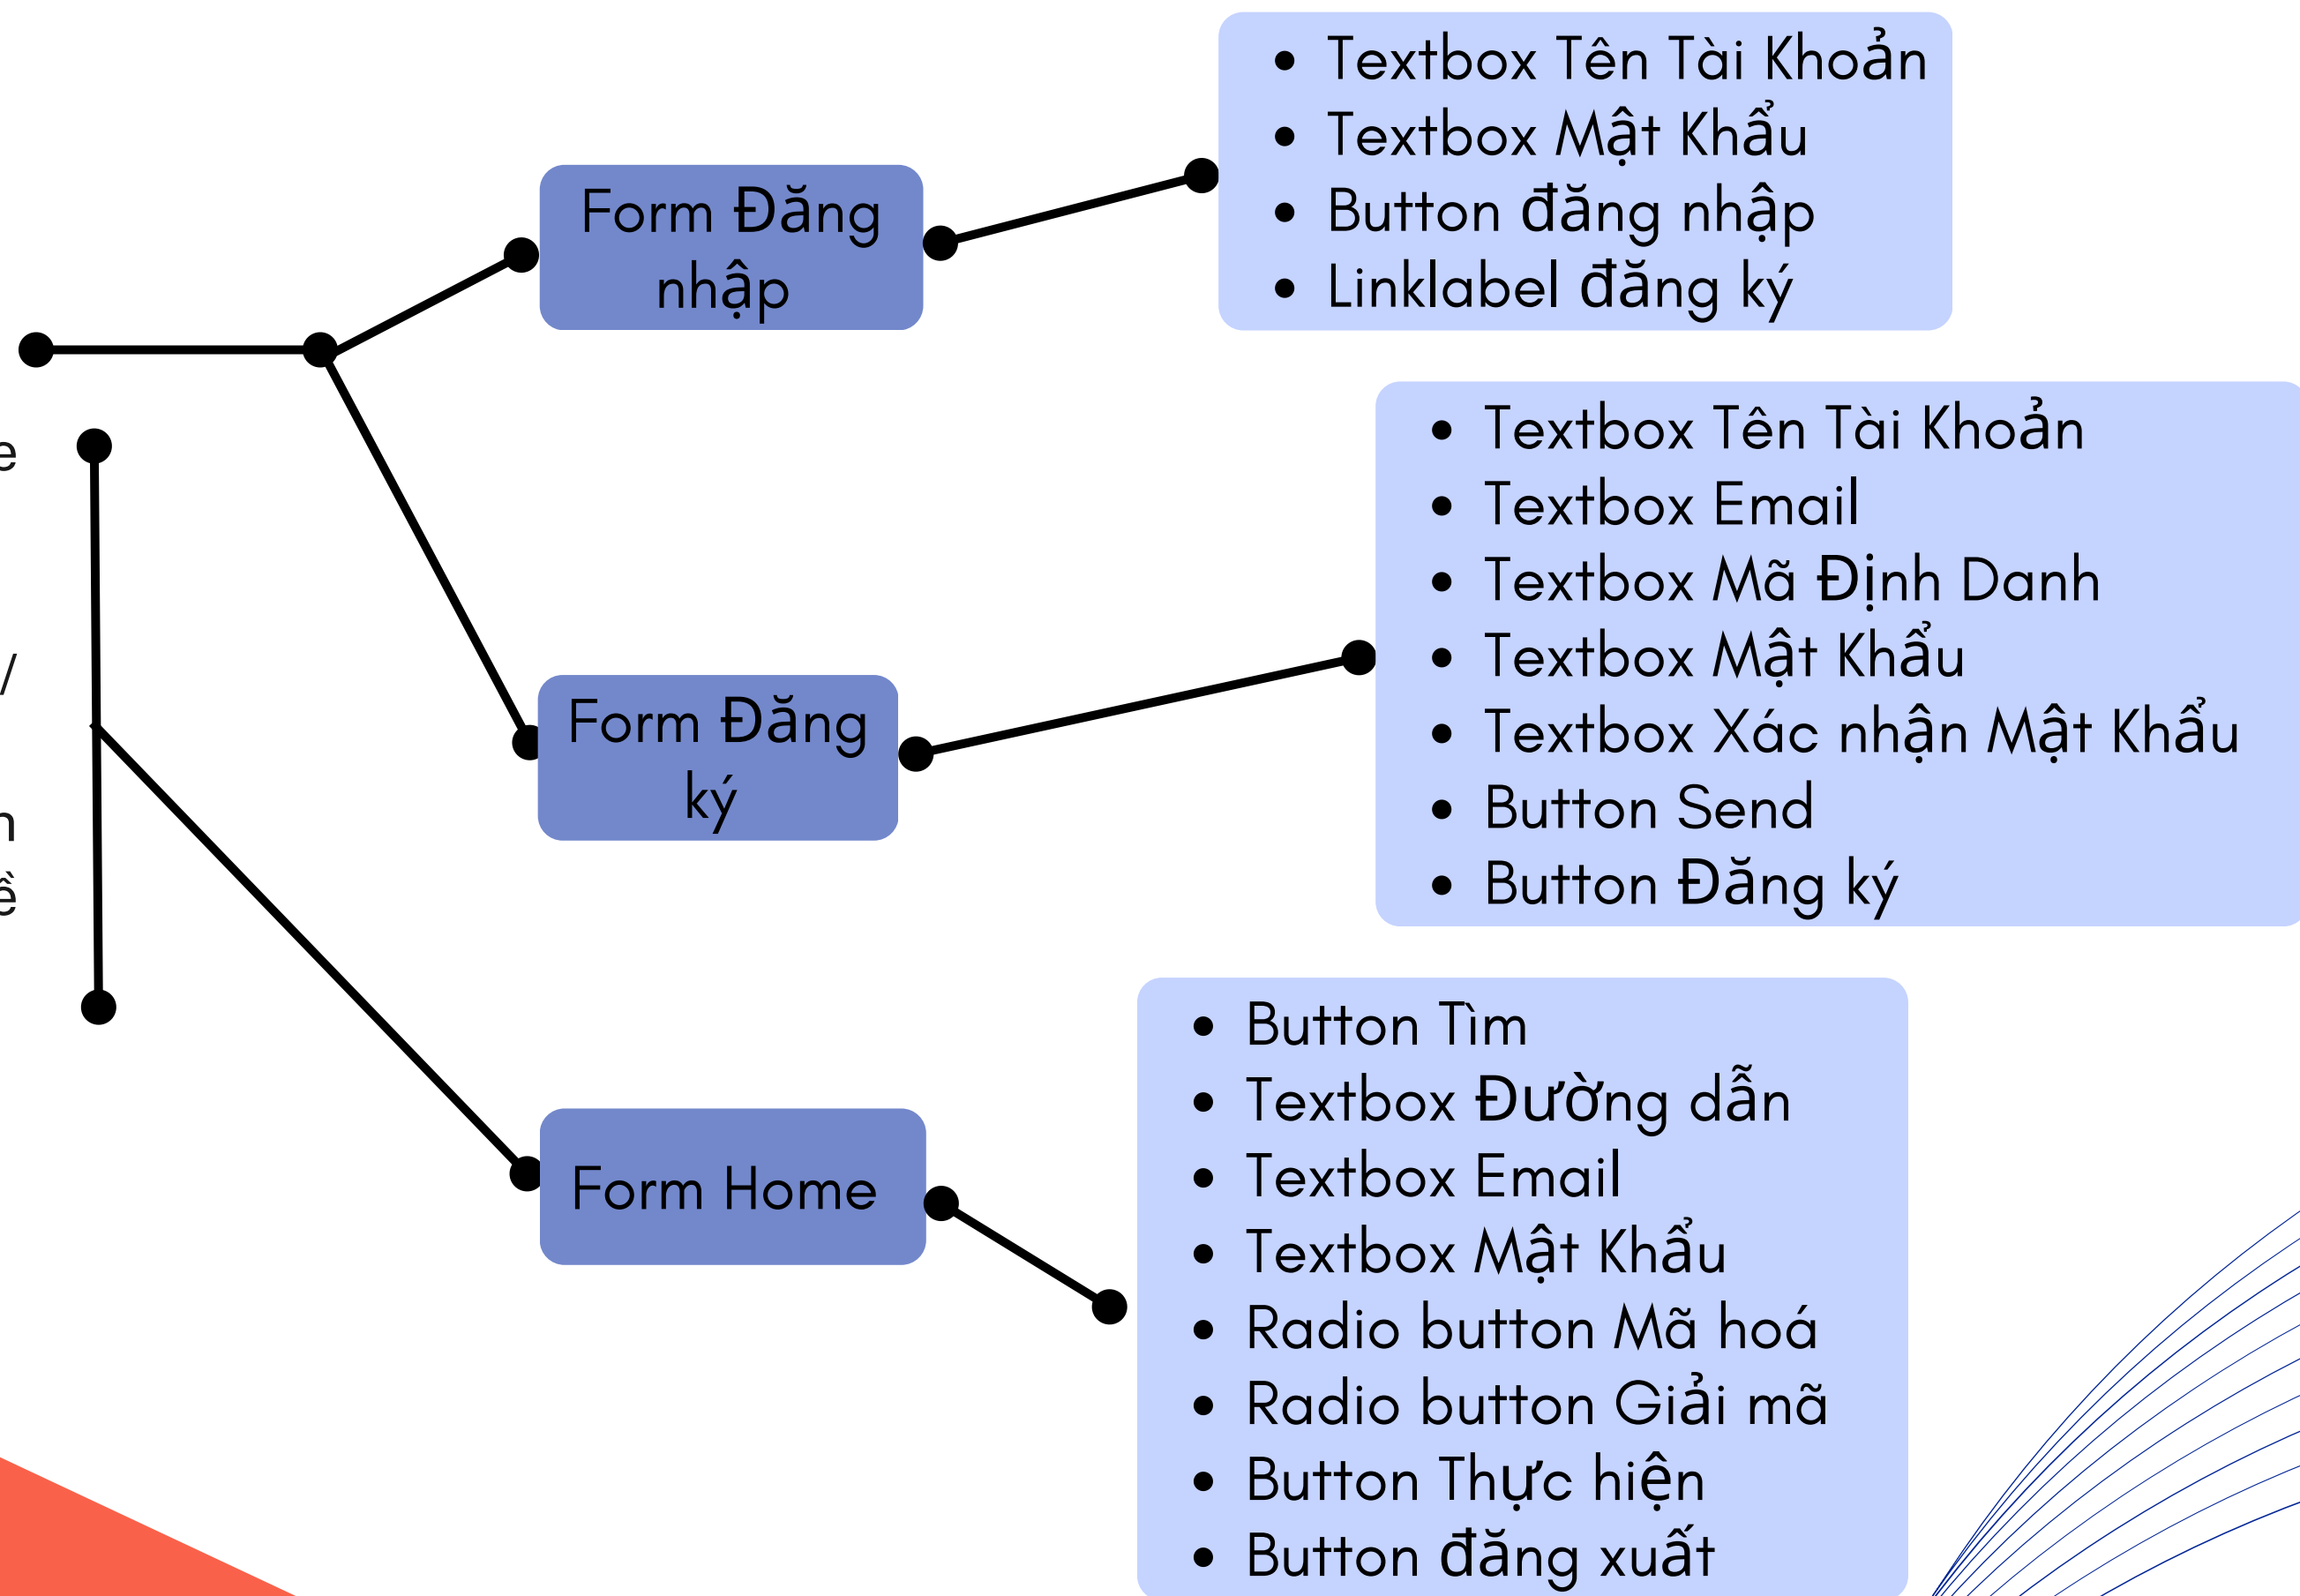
e

/

n
ề

Form Đăng nhập

- Textbox Tên Tài Khoản
- Textbox Mật Khẩu
- Button đăng nhập
- Linklabel đăng ký

Form Đăng ký

- Textbox Tên Tài Khoản
- Textbox Email
- Textbox Mã Định Danh
- Textbox Mật Khẩu
- Textbox Xác nhận Mật Khẩu
- Button Send
- Button Đăng ký

Form Home

- Button Tìm
- Textbox Đường dẫn
- Textbox Email
- Textbox Mật Khẩu
- Radio button Mã hoá
- Radio button Giải mã
- Button Thực hiện
- Button đăng xuất